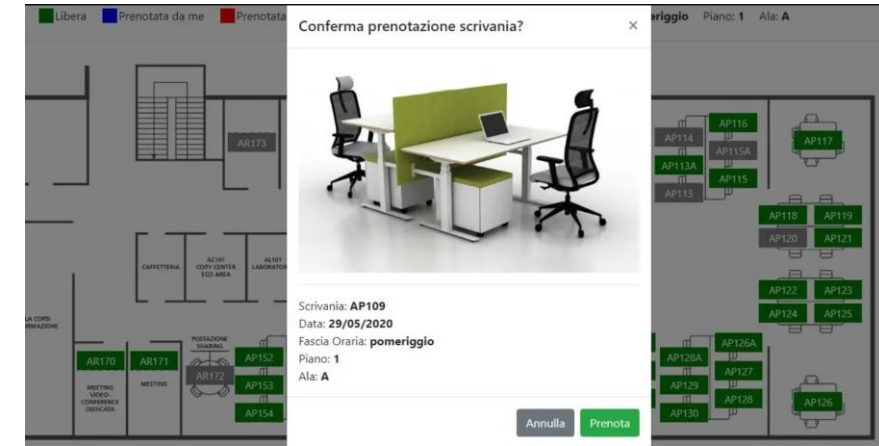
Libera Prenotata da me Prenotata

Conferma prenotazione scrivania?

×

riggio Piano: 1 Ala: A

AR173

CAFFETTERIA

AC101 COPY CENTER ECO AREA

AE101 LABORATO

LA CORSI RMAZIONE

POSTAZIONE SHARING

AR170 AR171 AR172 AP152 AP153 AP154

MEETING VIDEO-CONFERENCE DEDICATA

MEETING

AP116 AP114 AP115A AP113A AP115 AP113 AP117

AP118 AP119 AP120 AP121 AP122 AP123 AP124 AP125

AP126A AP128A AP127 AP129 AP128 AP130 AP126

Scrivania: **AP109**
Data: **29/05/2020**
Fascia Oraria: **pomeriggio**
Piano: **1**
Ala: **A**

Annulla Prenota